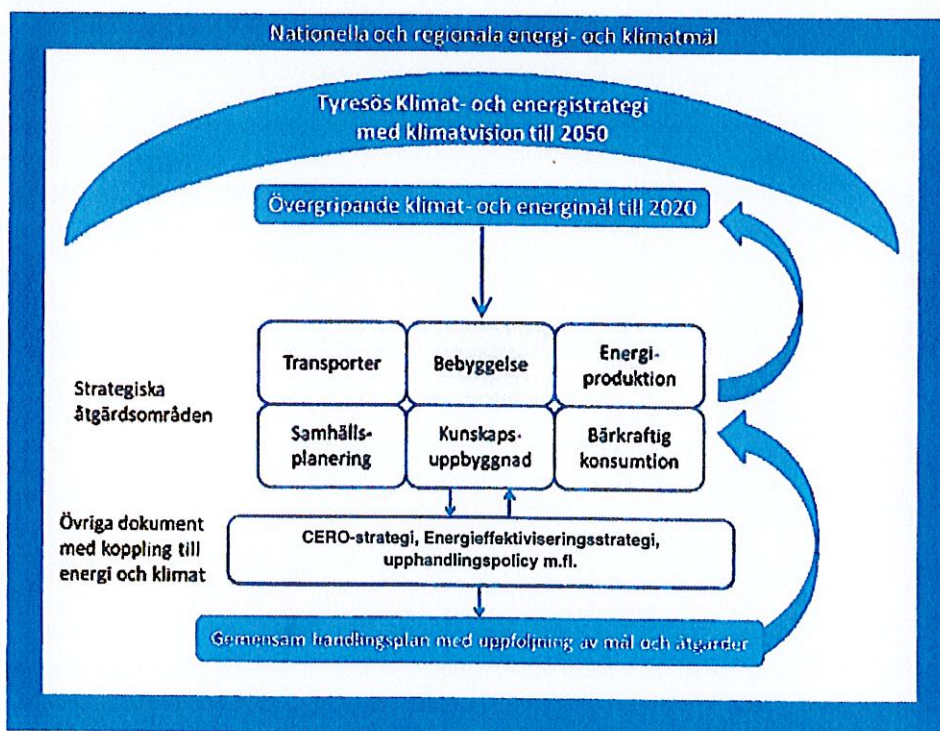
Nationella och regionala energi- och klimatmål

Tyresös Klimat- och energistrategi med klimatvision till 2050

Övergripande klimat- och energimål till 2020

Strategiska åtgärdsområden

| Transporter | Bebyggelse | Energi-produktion |
|---|---|---|
| Samhälls-planering | Kunskaps-uppbyggnad | Bärkraftig konsumtion |

Övriga dokument med koppling till energi och klimat

CERO-strategi, Energieffektiviseringsstrategi, upphandlingspolicy m.fl.

Gemensam handlingsplan med uppföljning av mål och åtgärder